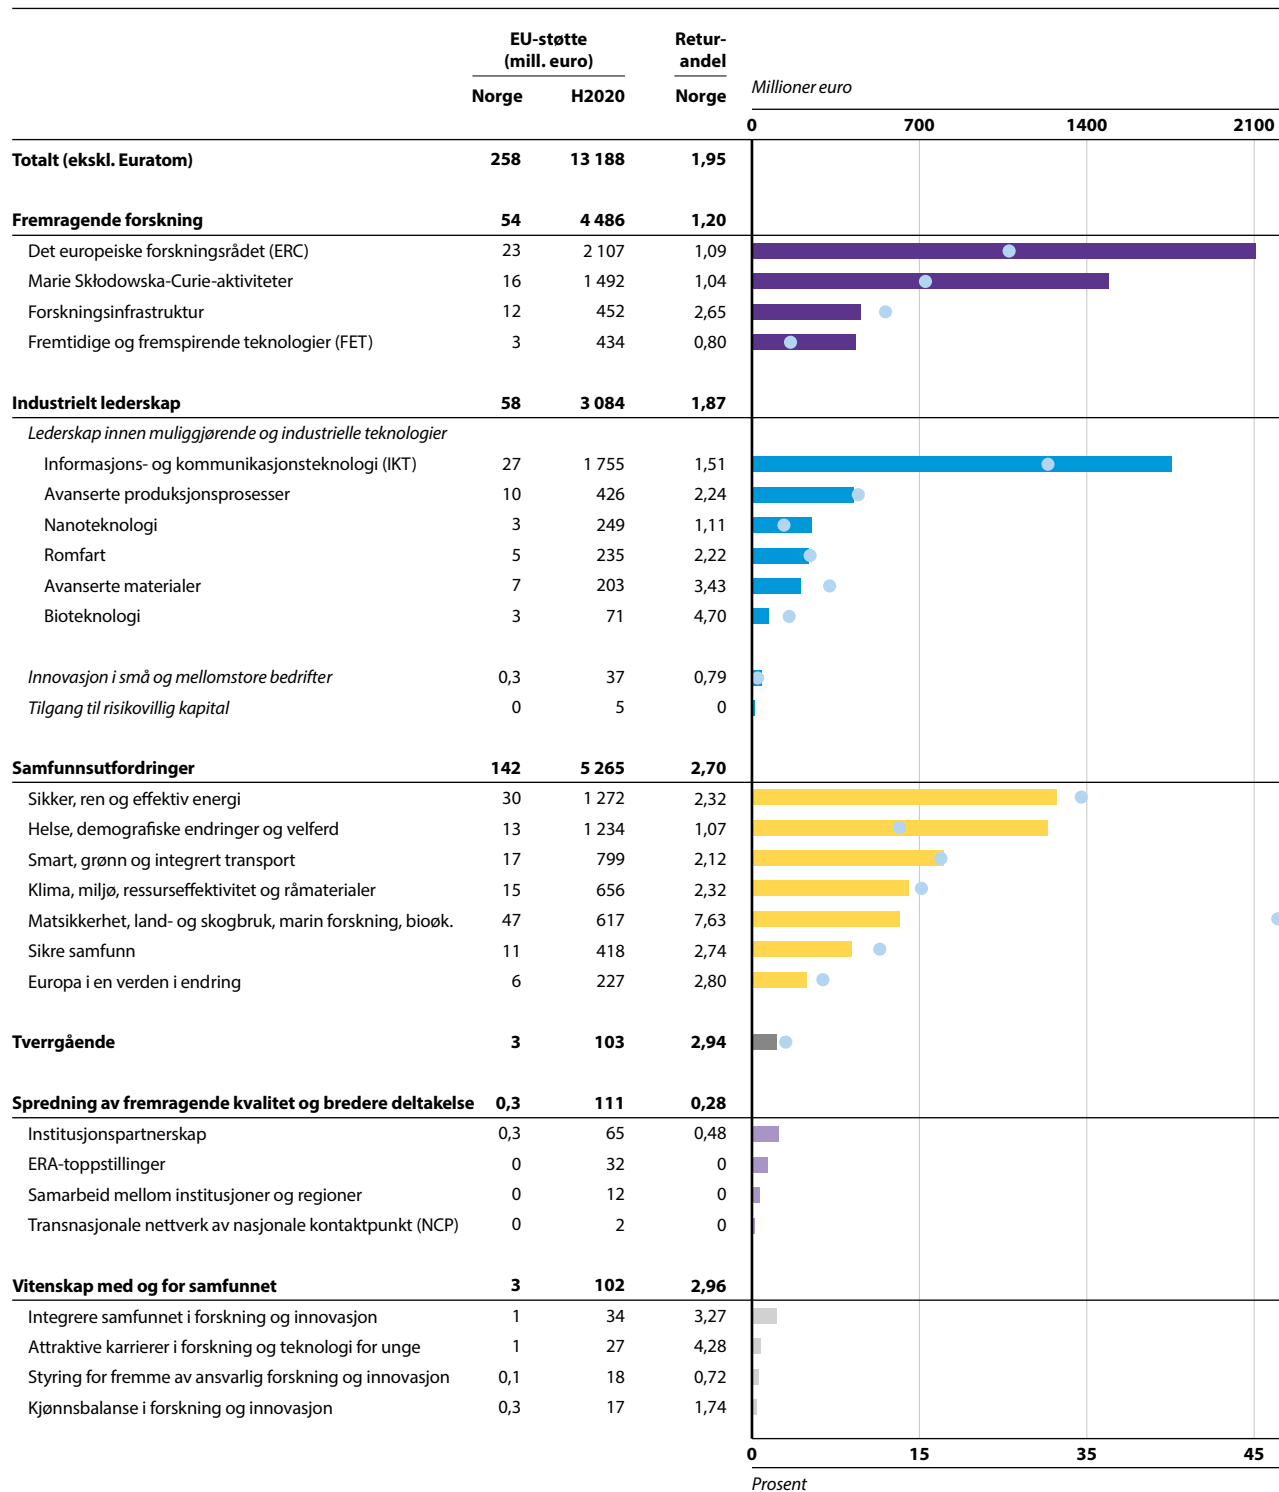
| | EU-støtte (mill. euro) Norge | H2020 | Returandel Norge |
|---|---|---|---|
| Totalt (ekskl. Euratom) | 258 | 13 188 | 1,95 |
| Fremragende forskning | 54 | 4 486 | 1,20 |
| Det europeiske forskningsrådet (ERC) | 23 | 2 107 | 1,09 |
| Marie Skłodowska-Curie-aktiviteter | 16 | 1 492 | 1,04 |
| Forskningsinfrastruktur | 12 | 452 | 2,65 |
| Fremtidige og fremspirende teknologier (FET) | 3 | 434 | 0,80 |
| Industrielt lederskap | 58 | 3 084 | 1,87 |
| Lederskap innen muliggjørende og industrielle teknologier | | | |
| Informasjons- og kommunikasjonsteknologi (IKT) | 27 | 1 755 | 1,51 |
| Avanserte produksjonsprosesser | 10 | 426 | 2,24 |
| Nanoteknologi | 3 | 249 | 1,11 |
| Romfart | 5 | 235 | 2,22 |
| Avanserte materialer | 7 | 203 | 3,43 |
| Bioteknologi | 3 | 71 | 4,70 |
| Innovasjon i små og mellomstore bedrifter | 0,3 | 37 | 0,79 |
| Tilgang til risikovillig kapital | 0 | 5 | 0 |
| Samfunnsutfordringer | 142 | 5 265 | 2,70 |
| Sikker, ren og effektiv energi | 30 | 1 272 | 2,32 |
| Helse, demografiske endringer og velferd | 13 | 1 234 | 1,07 |
| Smart, grønn og integrert transport | 17 | 799 | 2,12 |
| Klima, miljø, ressurseffektivitet og råmaterialer | 15 | 656 | 2,32 |
| Matsikkerhet, land- og skogbruk, marin forskning, bioøk. | 47 | 617 | 7,63 |
| Sikre samfunn | 11 | 418 | 2,74 |
| Europa i en verden i endring | 6 | 227 | 2,80 |
| Tverrgående | 3 | 103 | 2,94 |
| Spredning av fremragende kvalitet og bredere deltakelse | 0,3 | 111 | 0,28 |
| Institusjonspartnerskap | 0,3 | 65 | 0,48 |
| ERA-toppstillinger | 0 | 32 | 0 |
| Samarbeid mellom institusjoner og regioner | 0 | 12 | 0 |
| Transnasjonale nettverk av nasjonale kontaktpunkt (NCP) | 0 | 2 | 0 |
| Vitenskap med og for samfunnet | 3 | 102 | 2,96 |
| Integrere samfunnet i forskning og innovasjon | 1 | 34 | 3,27 |
| Attraktive karrierer i forskning og teknologi for unge | 1 | 27 | 4,28 |
| Styring for fremme av ansvarlig forskning og innovasjon | 0,1 | 18 | 0,72 |
| Kjønnsbalanse i forskning og innovasjon | 0,3 | 17 | 1,74 |

Millioner euro
0 700 1400 2100

0 15 35 45
Prosent